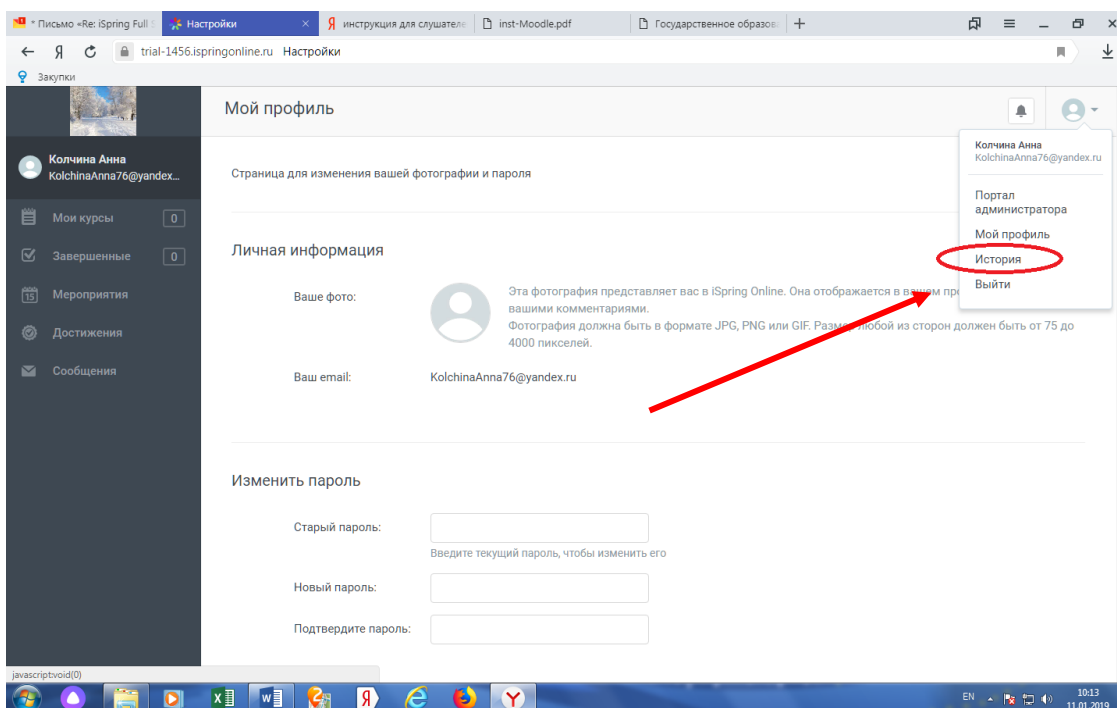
* Письмо «Re: iSpring Full | Настройки × | инструкция для слушателе | inst-Moodle.pdf | Государственное образов | +

Я trial-1456.ispringonline.ru Настройки

Закупки

Колчина Анна
KolchinaAnna76@yandex...

Мои курсы 0
Завершенные 0
Мероприятия
Достижения
Сообщения

Мой профиль

Колчина Анна
KolchinaAnna76@yandex.ru

Портал администратора
Мой профиль
История
Выйти

Страница для изменения вашей фотографии и пароля

Личная информация

Ваше фото:

Эта фотография представляет вас в iSpring Online. Она отображается в вашем про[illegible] вашими комментариями.
Фотография должна быть в формате JPG, PNG или GIF. Разме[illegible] любой из сторон должен быть от 75 до 4000 пикселей.

Ваш email: KolchinaAnna76@yandex.ru

Изменить пароль

Старый пароль:
Введите текущий пароль, чтобы изменить его

Новый пароль:

Подтвердите пароль:

javascript:void(0)

EN 10:13 11.01.2019